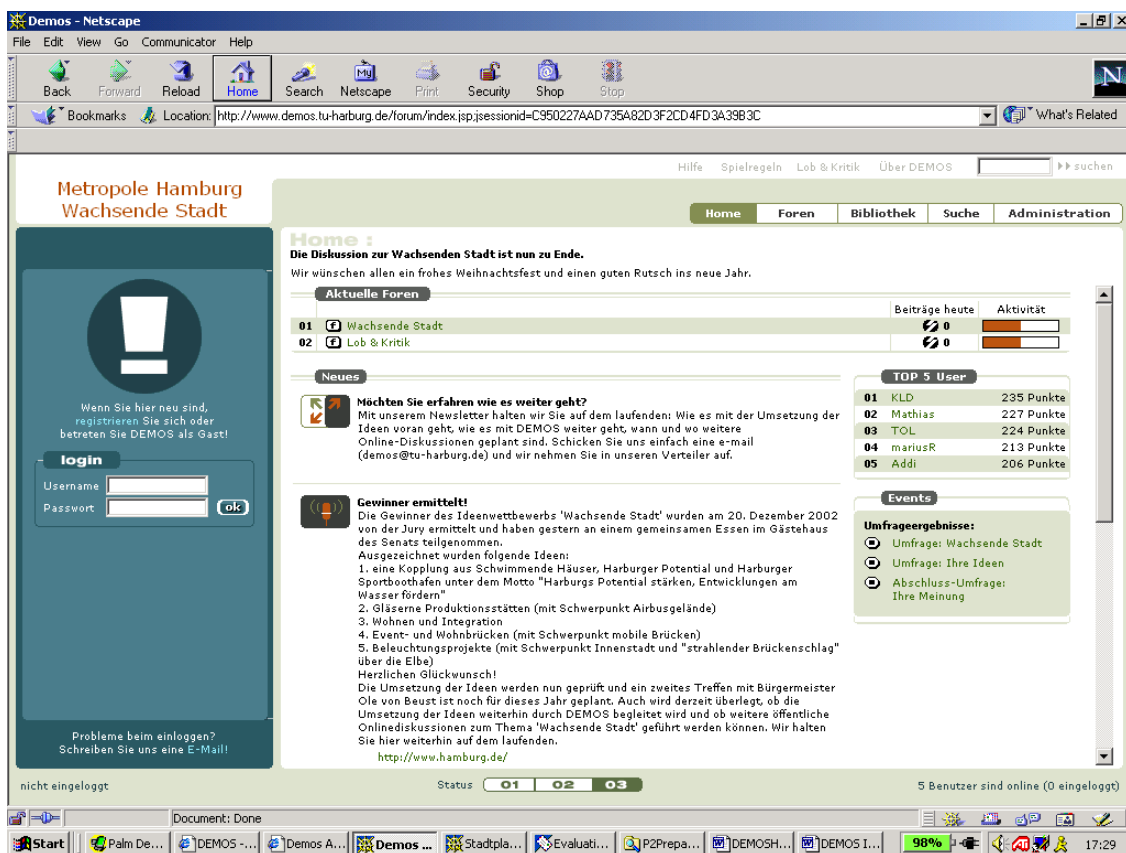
Demos - Netscape

File Edit View Go Communicator Help

Back Forward Reload Home Search Netscape Print Security Shop Stop

Bookmarks Location: http://www.demos.tu-harburg.de/forum/index.jsp;jsessionid=C950227AAD735A82D3F2CD4FD3A39B3C What's Related

Hilfe Spielregeln Lob & Kritik Über DEMOS suchen

Metropole Hamburg
Wachsende Stadt

Home Foren Bibliothek Suche Administration

Home :
Die Diskussion zur Wachsenden Stadt ist nun zu Ende.
Wir wünschen allen ein frohes Weihnachtsfest und einen guten Rutsch ins neue Jahr.

Aktuelle Foren

| | | Beiträge heute | Aktivität |
|---|---|---|---|
| 01 | Wachsende Stadt | 0 | |
| 02 | Lob & Kritik | 0 | |

Wenn Sie hier neu sind, registrieren Sie sich oder betreten Sie DEMOS als Gast!

login
Username
Passwort
ok

Probleme beim einloggen? Schreiben Sie uns eine E-Mail!

Neues

Möchten Sie erfahren wie es weiter geht?
Mit unserem Newsletter halten wir Sie auf dem laufenden: Wie es mit der Umsetzung der Ideen voran geht, wie es mit DEMOS weiter geht, wann und wo weitere Online-Diskussionen geplant sind. Schicken Sie uns einfach eine e-mail (demos@tu-harburg.de) und wir nehmen Sie in unseren Verteiler auf.

Gewinner ermittelt!
Die Gewinner des Ideenwettbewerbs 'Wachsende Stadt' wurden am 20. Dezember 2002 von der Jury ermittelt und haben gestern an einem gemeinsamen Essen im Gästehaus des Senats teilgenommen.
Ausgezeichnet wurden folgende Ideen:
1. eine Kopplung aus Schwimmende Häuser, Harburger Potential und Harburger Sportboothafen unter dem Motto "Harburgs Potential stärken, Entwicklungen am Wasser fördern"
2. Gläserne Produktionsstätten (mit Schwerpunkt Airbusgelände)
3. Wohnen und Integration
4. Event- und Wohnbrücken (mit Schwerpunkt mobile Brücken)
5. Beleuchtungsprojekte (mit Schwerpunkt Innenstadt und "strahlender Brückenschlag" über die Elbe)
Herzlichen Glückwunsch!
Die Umsetzung der Ideen werden nun geprüft und ein zweites Treffen mit Bürgermeister Ole von Beust ist noch für dieses Jahr geplant. Auch wird derzeit überlegt, ob die Umsetzung der Ideen weiterhin durch DEMOS begleitet wird und ob weitere öffentliche Onlinediskussionen zum Thema 'Wachsende Stadt' geführt werden können. Wir halten Sie hier weiterhin auf dem laufenden.
http://www.hamburg.de/

TOP 5 User

| | | |
|---|---|---|
| 01 | KLD | 235 Punkte |
| 02 | Mathias | 227 Punkte |
| 03 | TOL | 224 Punkte |
| 04 | mariusR | 213 Punkte |
| 05 | Addi | 206 Punkte |

Events
Umfrageergebnisse:
Umfrage: Wachsende Stadt
Umfrage: Ihre Ideen
Abschluss-Umfrage: Ihre Meinung

nicht eingeloggt
Status 01 02 03
5 Benutzer sind online (0 eingeloggt)

Document: Done

Start Palm De... DEMOS -... Demos A... Demos ... Stadtpla... Evaluati... P2Prepa... DEMOSH... DEMOS I... 98% 17:29